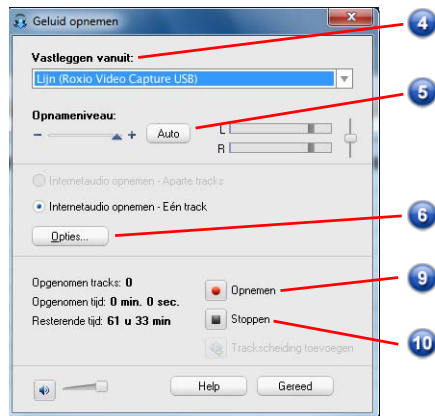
Geluid opnemen

Vastleggen vanuit:

Lijn (Roxio Video Capture USB)

Opnameniveau:

− +

Auto

L

R

Internetaudio opnemen - Aparte tracks

Internetaudio opnemen - Eén track

Opties...

Opgenomen tracks: 0

Opgenomen tijd: 0 min. 0 sec.

Resterende tijd: 61 u 33 min

Opnemen

Stoppen

Trackscheiding toevoegen

Help

Gereed

4

5

6

9

10